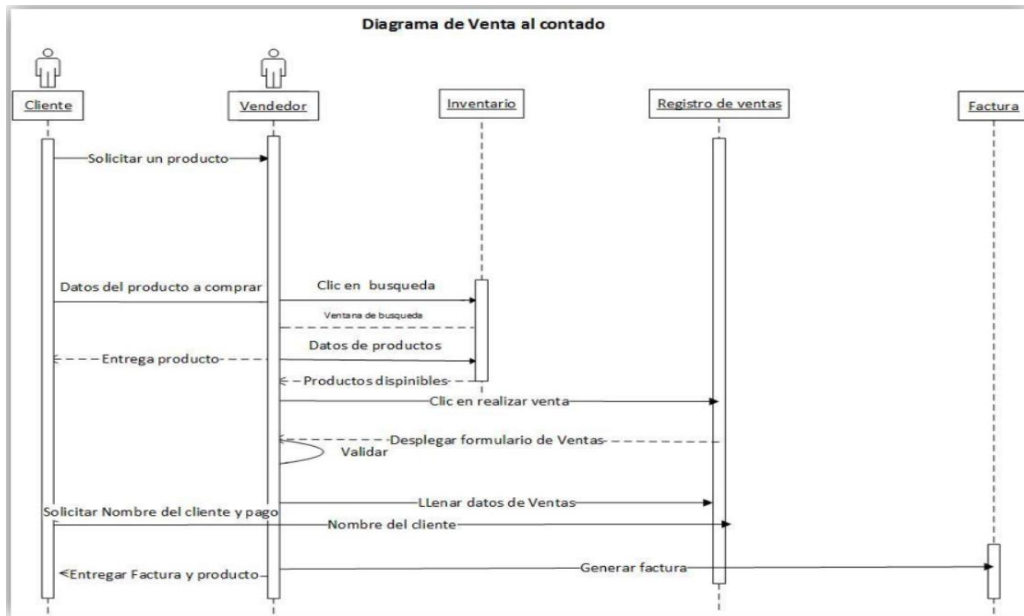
Diagrama de Venta al contado

Cliente

Vendedor

Inventario

Registro de ventas

Factura

Solicitar un producto

Datos del producto a comprar

Clic en busqueda

Ventana de busqueda

Datos de productos

Entrega producto

Productos dispinibles

Clic en realizar venta

Desplegar formulario de Ventas

Validar

LLenar datos de Ventas

Solicitar Nombre del cliente y pago

Nombre del cliente

Entregar Factura y producto

Generar factura